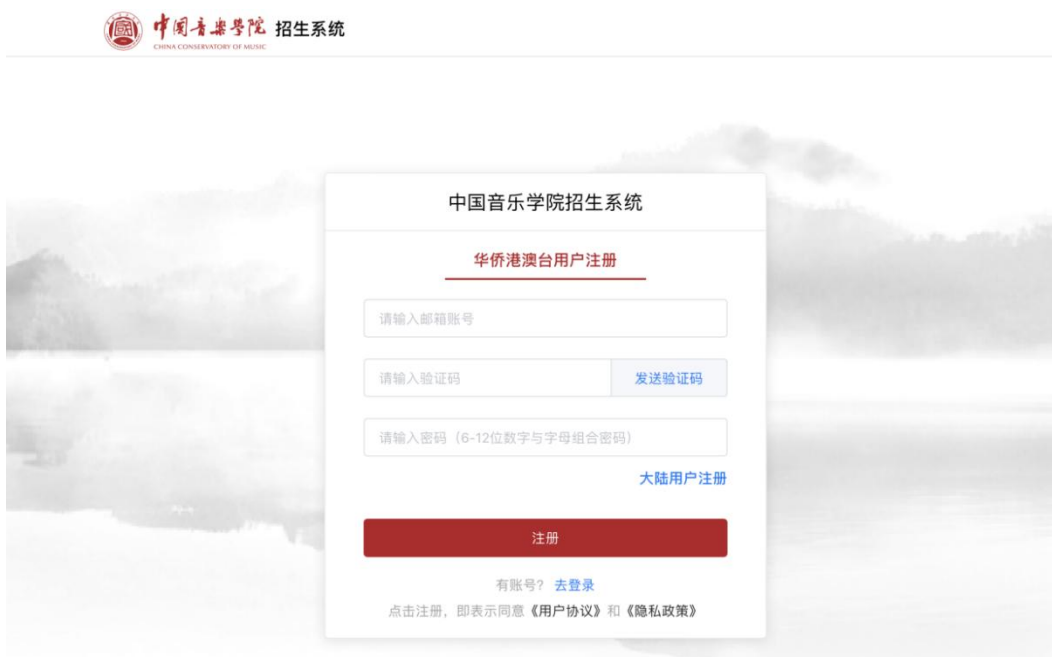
中国音乐学院 CHINA CONSERVATORY OF MUSIC 招生系统

中国音乐学院招生系统

华侨港澳台用户注册

请输入邮箱账号

请输入验证码

发送验证码

请输入密码（6-12位数字与字母组合密码）

大陆用户注册

注册

有账号？ 去登录

点击注册，即表示同意《用户协议》和《隐私政策》